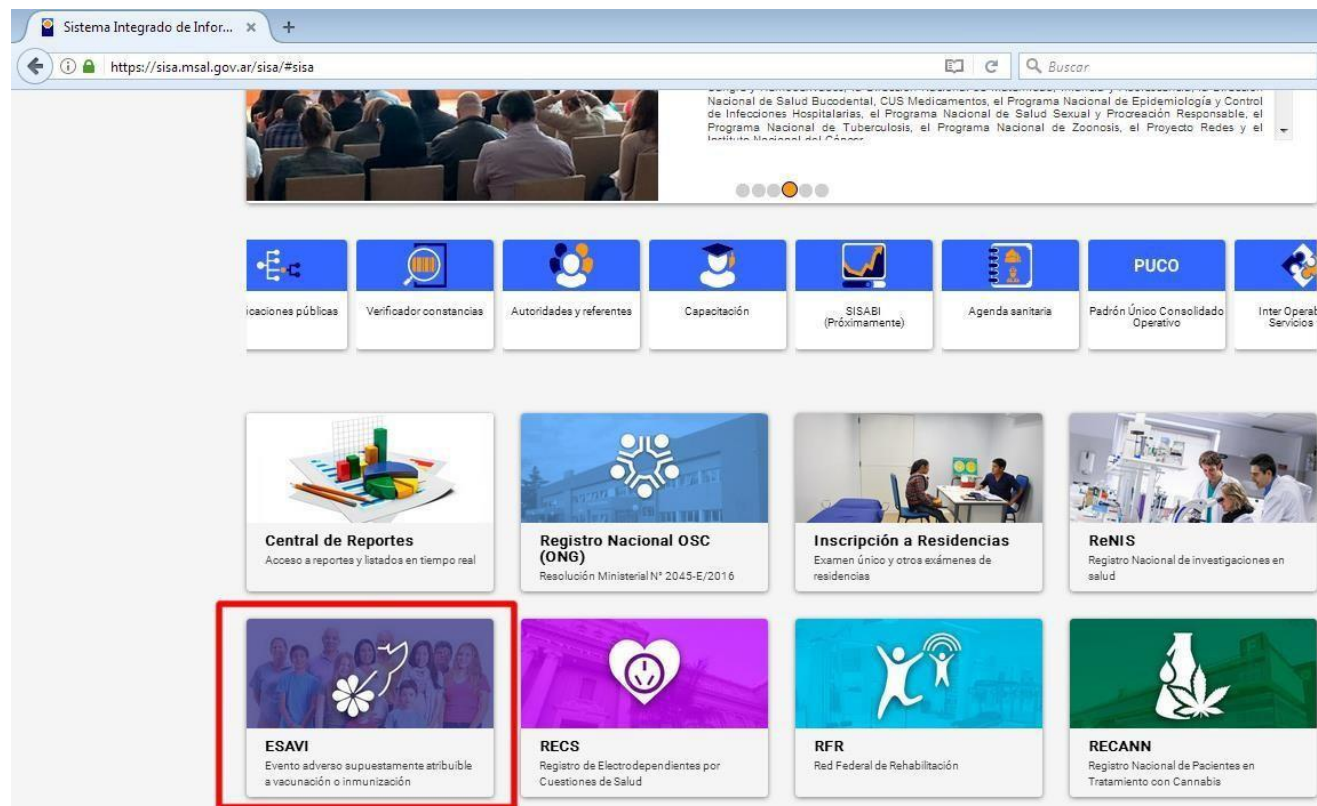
Sistema Integrado de Infor... ×

https://sisa.msal.gov.ar/sisa/#sisa

Buscar

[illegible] Nacional de Salud Bucodental, CUS Medicamentos, el Programa Nacional de Epidemiología y Control de Infecciones Hospitalarias, el Programa Nacional de Salud Sexual y Procreación Responsable, el Programa Nacional de Tuberculosis, el Programa Nacional de Zoonosis, el Proyecto Redes y el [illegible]

icaciones públicas

Verificador constancias

Autoridades y referentes

Capacitación

SISABI (Próximamente)

Agenda sanitaria

PUCO

Padrón Único Consolidado Operativo

Inter Operab Servicios

Central de Reportes
Acceso a reportes y listados en tiempo real

Registro Nacional OSC (ONG)
Resolución Ministerial N° 2045-E/2016

Inscripción a Residencias
Examen único y otros exámenes de residencias

ReNIS
Registro Nacional de investigaciones en salud

ESAVI
Evento adverso supuestamente atribuible a vacunación o inmunización

RECS
Registro de Electrodependientes por Cuestiones de Salud

RFR
Red Federal de Rehabilitación

RECANN
Registro Nacional de Pacientes en Tratamiento con Cannabis